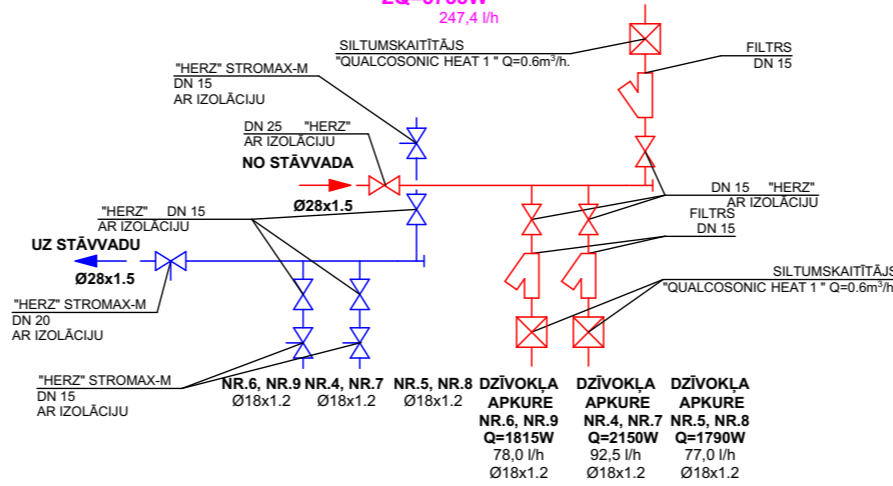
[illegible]
247,4 l/h

SILTUMSKAITĪTĀJS
"QUALCOSONIC HEAT 1 " Q=0.6m$^3$/h.

FILTRS
DN 15

"HERZ" STROMAX-M
DN 15
AR IZOLĀCIJU

DN 25 "HERZ"
AR IZOLĀCIJU

NO STĀVVADA

Ø28x1.5

DN 15 "HERZ"
AR IZOLĀCIJU

"HERZ" DN 15
AR IZOLĀCIJU

FILTRS
DN 15

UZ STĀVVADU

Ø28x1.5

SILTUMSKAITĪTĀJS
"QUALCOSONIC HEAT 1 " Q=0.6m$^3$/h.

"HERZ" STROMAX-M
DN 20
AR IZOLĀCIJU

"HERZ" STROMAX-M
DN 15
AR IZOLĀCIJU

NR.6, NR.9
Ø18x1.2

NR.4, NR.7
Ø18x1.2

NR.5, NR.8
Ø18x1.2

DZĪVOKĻA APKURE
NR.6, NR.9
Q=1815W
78,0 l/h
Ø18x1.2

DZĪVOKĻA APKURE
NR.4, NR.7
Q=2150W
92,5 l/h
Ø18x1.2

DZĪVOKĻA APKURE
NR.5, NR.8
Q=1790W
77,0 l/h
Ø18x1.2